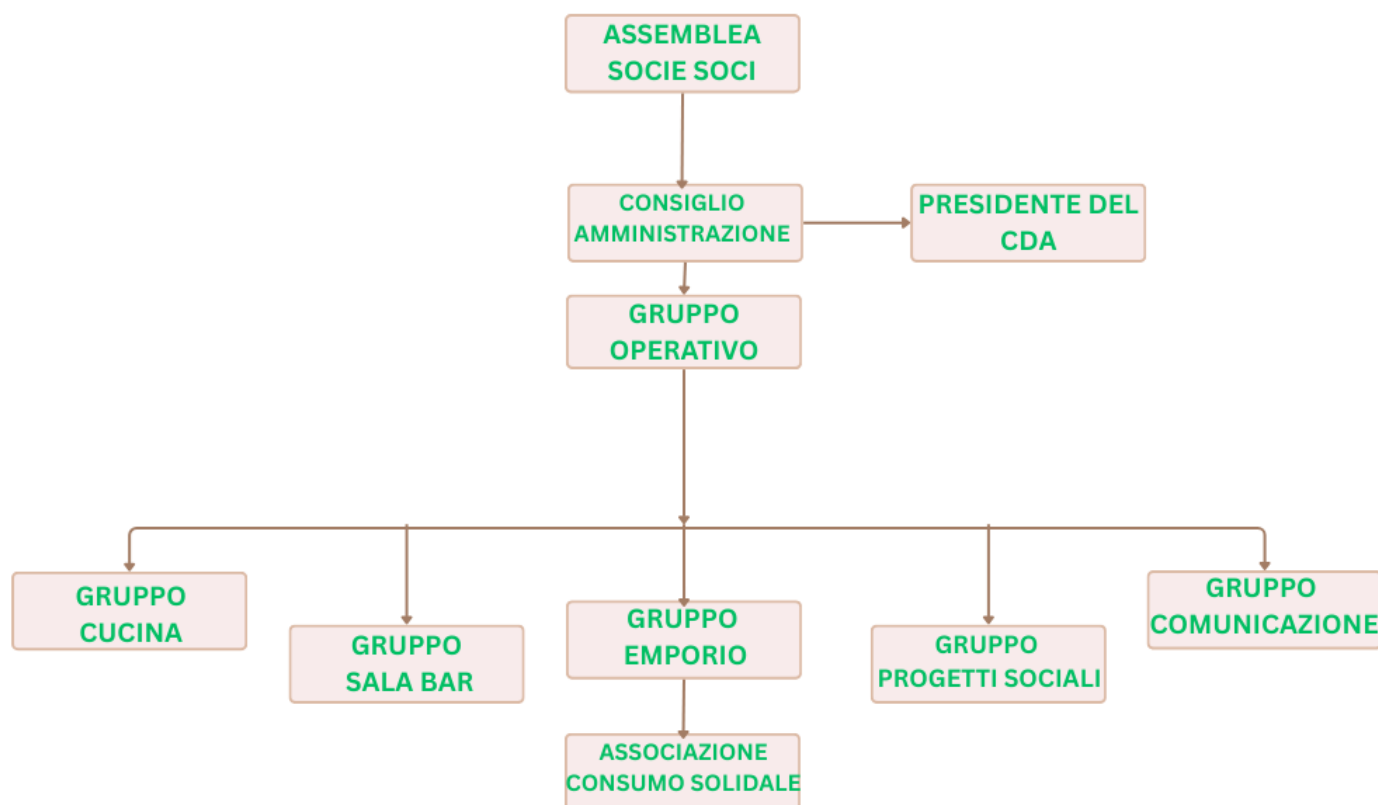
ASSEMBLEA SOCIE SOCI

CONSIGLIO AMMINISTRAZIONE

PRESIDENTE DEL CDA

GRUPPO OPERATIVO

GRUPPO CUCINA

GRUPPO SALA BAR

GRUPPO EMPORIO

GRUPPO PROGETTI SOCIALI

GRUPPO COMUNICAZIONE

ASSOCIAZIONE CONSUMO SOLIDALE